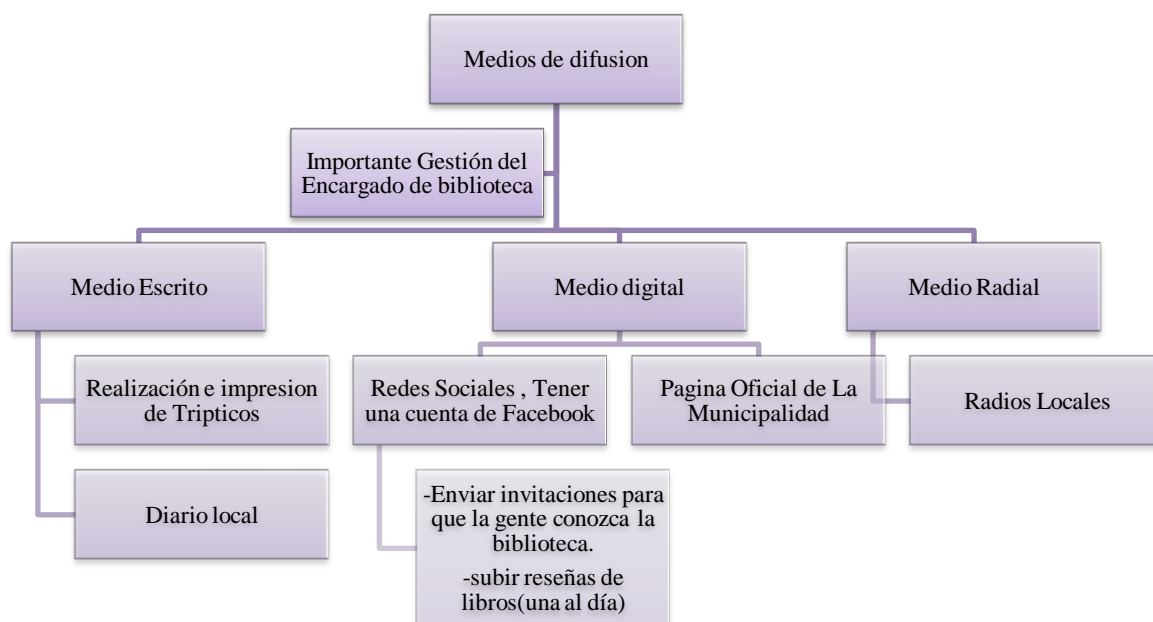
Medios de difusion

Importante Gestión del Encargado de biblioteca

Medio Escrito

Medio digital

Medio Radial

Realización e impresion de Tripticos

Diario local

Redes Sociales , Tener una cuenta de Facebook

Pagina Oficial de La Municipalidad

Radios Locales

-Enviar invitaciones para que la gente conozca la biblioteca.

-subir reseñas de libros(una al día)